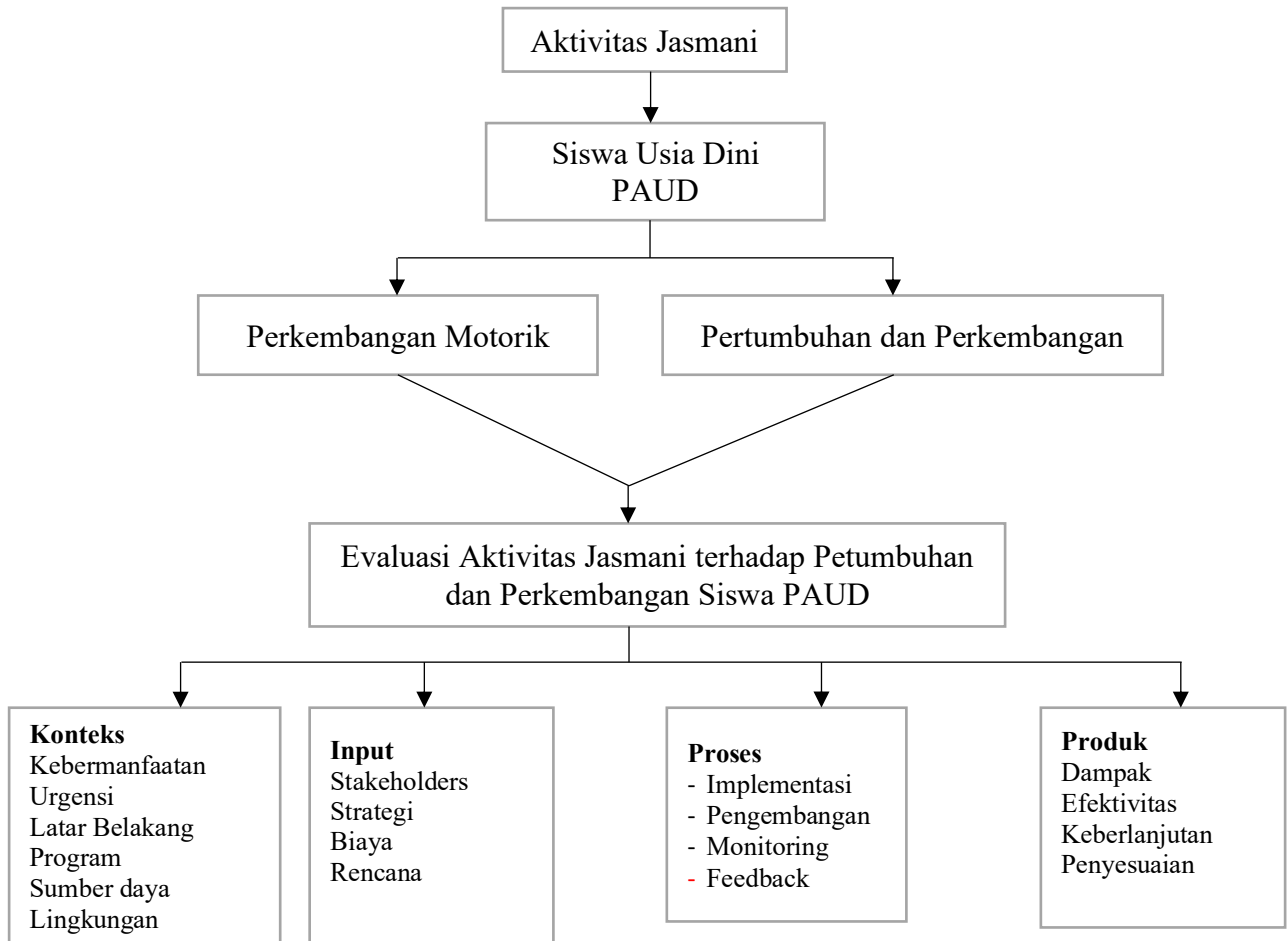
Aktivitas Jasmani

Siswa Usia Dini PAUD

Perkembangan Motorik

Pertumbuhan dan Perkembangan

Evaluasi Aktivitas Jasmani terhadap Petumbuhan dan Perkembangan Siswa PAUD

**Konteks**
Kebermanfaatan
Urgensi
Latar Belakang
Program
Sumber daya
Lingkungan

**Input**
Stakeholders
Strategi
Biaya
Rencana

**Proses**
- Implementasi
- Pengembangan
- Monitoring
- Feedback

**Produk**
Dampak
Efektivitas
Keberlanjutan
Penyesuaian